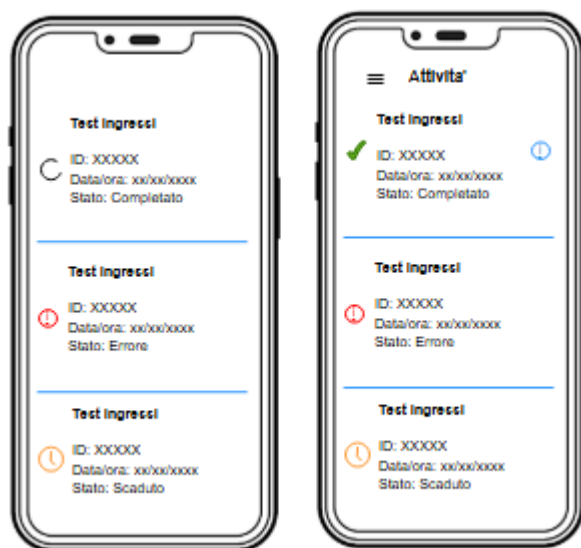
Test ingressi
ID: XXXXX
Data/ora: xx/xx/xxxx
Stato: Completato

Test ingressi
ID: XXXXX
Data/ora: xx/xx/xxxx
Stato: Errore

Test ingressi
ID: XXXXX
Data/ora: xx/xx/xxxx
Stato: Scaduto

Attivita'

Test ingressi
ID: XXXXX
Data/ora: xx/xx/xxxx
Stato: Completato

Test ingressi
ID: XXXXX
Data/ora: xx/xx/xxxx
Stato: Errore

Test ingressi
ID: XXXXX
Data/ora: xx/xx/xxxx
Stato: Scaduto